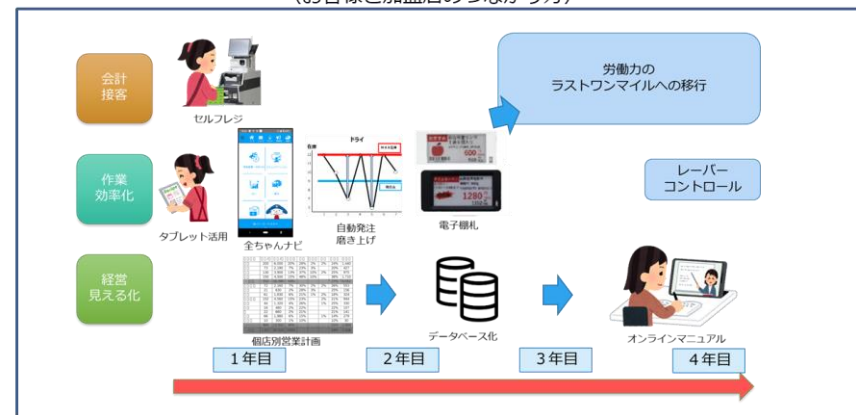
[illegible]

会計
接客

セルフレジ

労働力の
ラストワンマイルへの移行

作業
効率化

タブレット活用

全ちゃんナビ

ドライ

自動発注
磨き上げ

600

1280

電子棚札

レーバー
コントロール

経営
見える化

個店別営業計画

データベース化

オンラインマニュアル

1年目

2年目

3年目

4年目